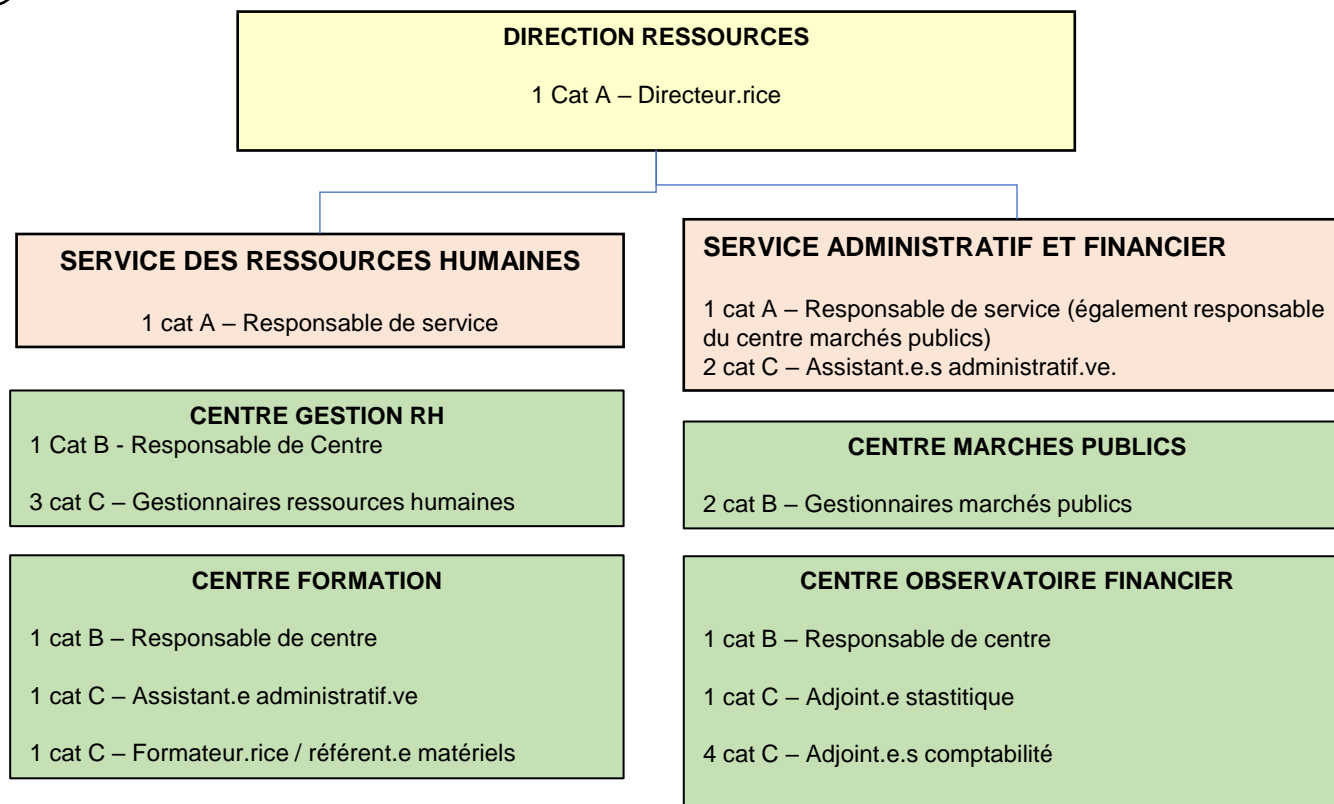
DIRECTION RESSOURCES

1 Cat A – Directeur.rice

SERVICE DES RESSOURCES HUMAINES

1 cat A – Responsable de service

CENTRE GESTION RH

1 Cat B - Responsable de Centre

3 cat C – Gestionnaires ressources humaines

CENTRE FORMATION

1 cat B – Responsable de centre

1 cat C – Assistant.e administratif.ve

1 cat C – Formateur.rice / référent.e matériels

SERVICE ADMINISTRATIF ET FINANCIER

1 cat A – Responsable de service (également responsable du centre marchés publics)
2 cat C – Assistant.e.s administratif.ve.

CENTRE MARCHES PUBLICS

2 cat B – Gestionnaires marchés publics

CENTRE OBSERVATOIRE FINANCIER

1 cat B – Responsable de centre

1 cat C – Adjoint.e stastitique

4 cat C – Adjoint.e.s comptabilité